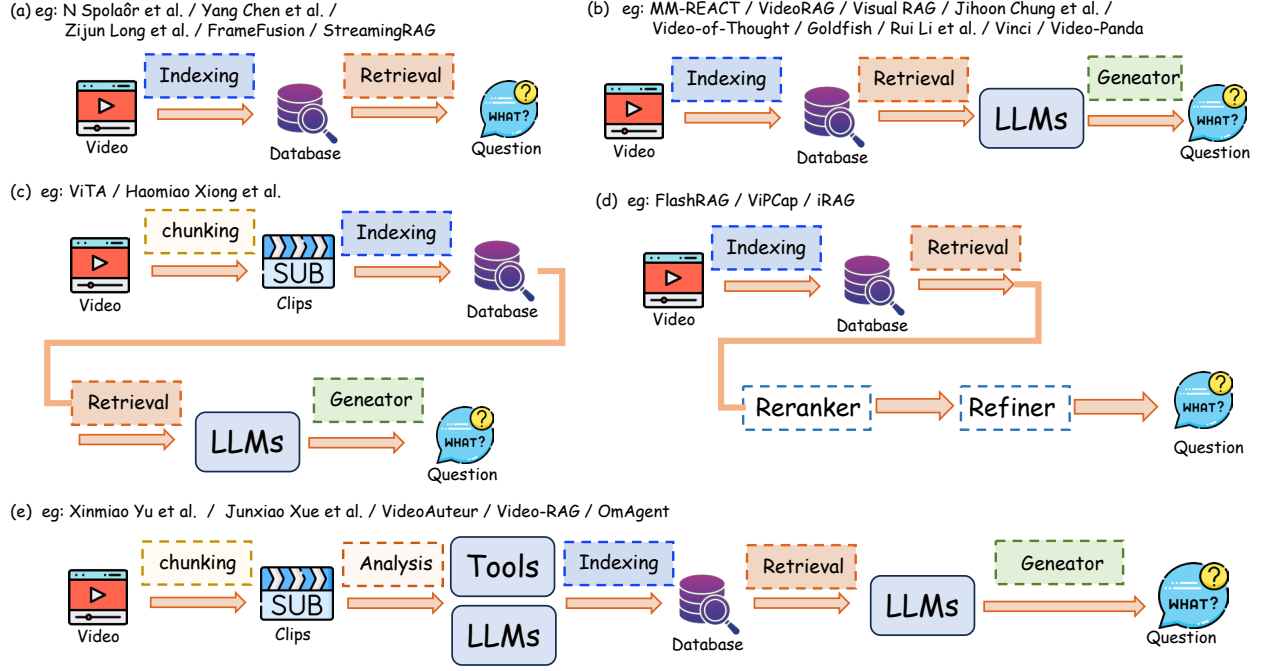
(a) eg: N Spolaôr et al. / Yang Chen et al. / Zijun Long et al. / FrameFusion / StreamingRAG

Indexing

Retrieval

Video

Database

WHAT?

Question

(b) eg: MM-REACT / VideoRAG / Visual RAG / Jihoon Chung et al. / Video-of-Thought / Goldfish / Rui Li et al. / Vinci / Video-Panda

Indexing

Retrieval

Geneator

LLMs

Video

Database

WHAT?

Question

(c) eg: ViTA / Haomiao Xiong et al.

chunking

Indexing

SUB

Video

Clips

Database

Retrieval

Geneator

LLMs

WHAT?

Question

(d) eg: FlashRAG / ViPCap / iRAG

Indexing

Retrieval

Video

Database

Reranker

Refiner

WHAT?

Question

(e) eg: Xinmiao Yu et al. / Junxiao Xue et al. / VideoAuteur / Video-RAG / OmAgent

chunking

Analysis

Tools

Indexing

Retrieval

Geneator

SUB

LLMs

LLMs

Video

Clips

Database

WHAT?

Question